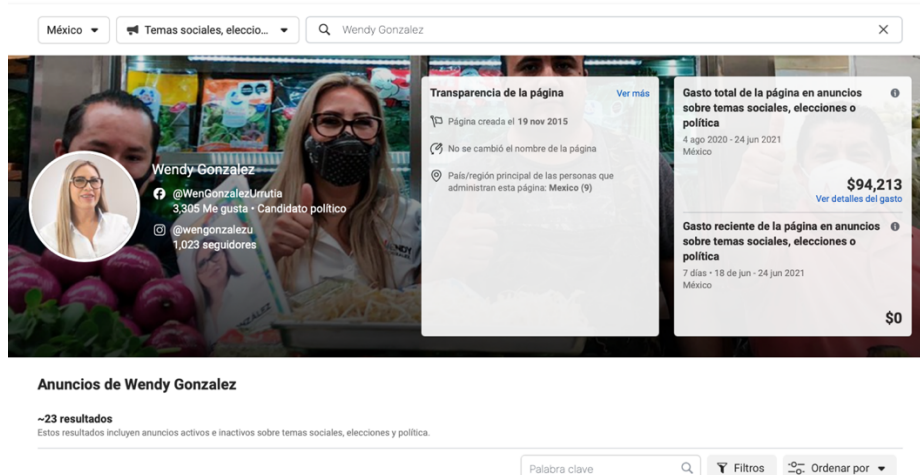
México ▾ Temas sociales, eleccio... ▾ Wendy Gonzalez ×

Wendy Gonzalez
@WenGonzalezUrrutia
3,305 Me gusta · Candidato político
@wengonzalezu
1,023 seguidores

Transparencia de la página Ver más
Página creada el 19 nov 2015
No se cambió el nombre de la página
País/región principal de las personas que administran esta página: México (9)

Gasto total de la página en anuncios sobre temas sociales, elecciones o política
4 ago 2020 - 24 jun 2021
México
$94,213
Ver detalles del gasto

Gasto reciente de la página en anuncios sobre temas sociales, elecciones o política
7 días · 18 de jun - 24 jun 2021
México
$0

Anuncios de Wendy Gonzalez

~23 resultados
Estos resultados incluyen anuncios activos e inactivos sobre temas sociales, elecciones y política.

Palabra clave Filtros Ordenar por ▾